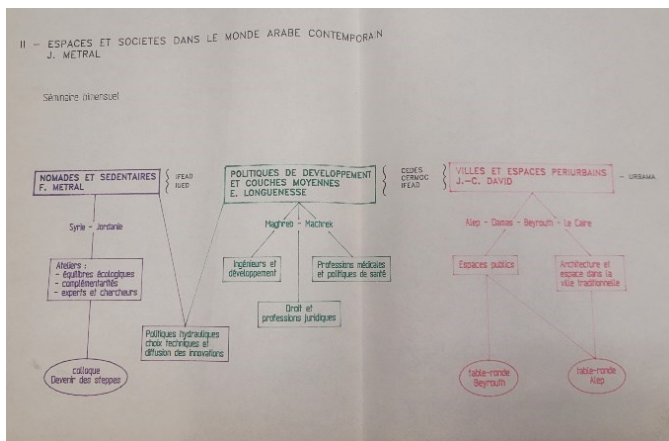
II – ESPACES ET SOCIETES DANS LE MONDE ARABE CONTEMPORAIN
J. METRAL

Séminaire (mensuel)

NOMADES ET SEDENTAIRES
F. METRAL

IFEAD
IUED

Syrie – Jordanie

Ateliers :
- équilibres écologiques
- complémentarités
- experts et chercheurs

colloque
Devenir des steppes

Politiques hydrauliques
choix techniques et
diffusion des innovations

POLITIQUES DE DEVELOPPEMENT
ET COUCHES MOYENNES
E. LONGUENESSE

CEDES
CERMOC
IFEAD

Maghreb – Machrek

Ingénieurs et
développement

Professions médicales
et politiques de santé

Droit et
professions juridiques

VILLES ET ESPACES PERIURBAINS
J.-C. DAVID

– URBAMA

Alep – Damas – Beyrouth – Le Caire

Espaces publics

Architecture et
espace dans la
ville traditionnelle

table-ronde
Beyrouth

table-ronde
Alep